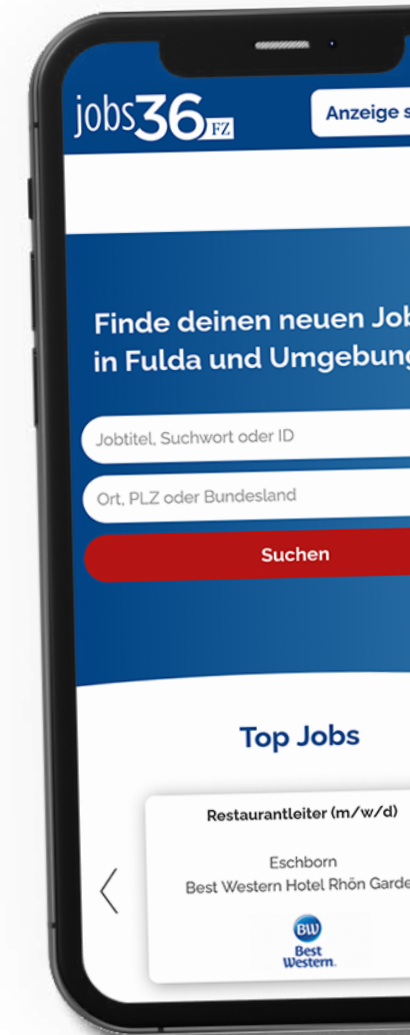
jobs36 FZ

Anzeige s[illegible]

Finde deinen neuen Job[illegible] in Fulda und Umgebung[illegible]

Jobtitel, Suchwort oder ID

Ort, PLZ oder Bundesland

Suchen

Top Jobs

Restaurantleiter (m/w/d)

Eschborn
Best Western Hotel Rhön Garde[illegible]

BW Best Western.